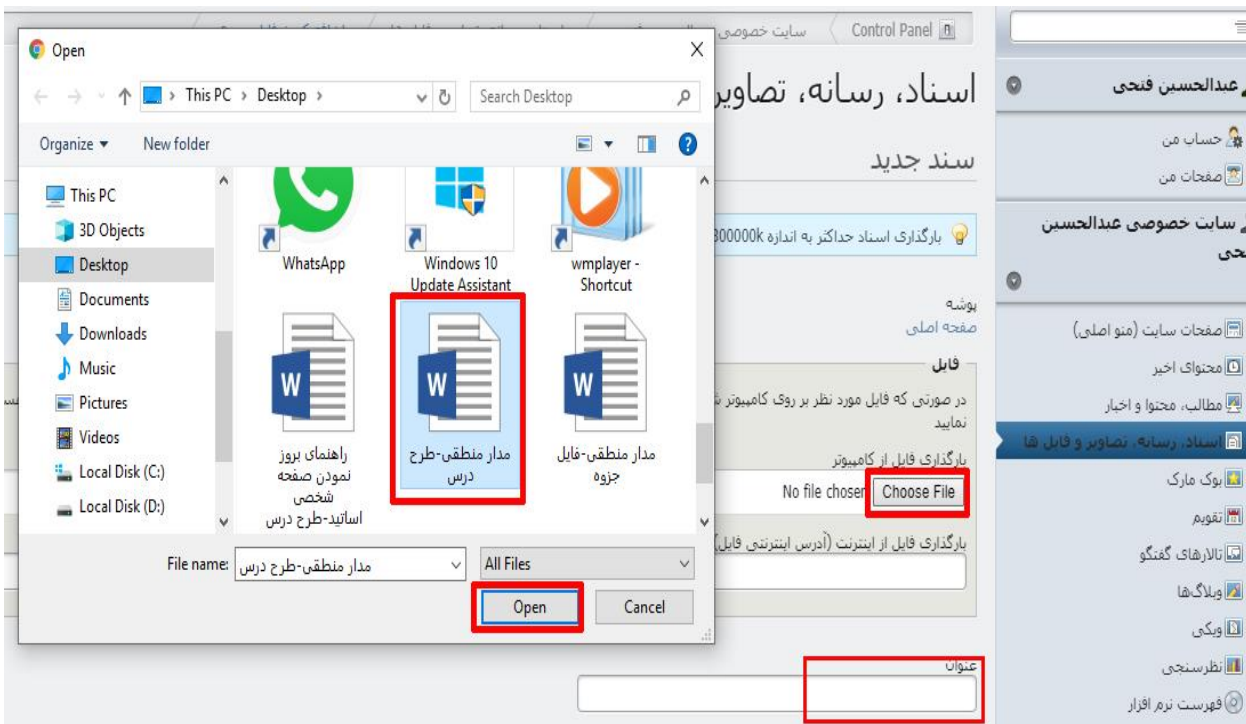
Open

This PC > Desktop >

Search Desktop

Organize ▾ New folder

This PC
3D Objects
Desktop
Documents
Downloads
Music
Pictures
Videos
Local Disk (C:)
Local Disk (D:)

WhatsApp
Windows 10 Update Assistant
wmplayer - Shortcut
راهنمای بروز نمودن صفحه شخصی اساتید-طرح درس
مدار منطقی-طرح درس
مدار منطقی-فایل جزوه

File name: مدار منطقی-طرح درس
All Files
Open
Cancel

Control Panel
سایت خصوصی

اسناد، رسانه، تصاویر

سند جدید

بارگذاری اسناد حداکثر به اندازه 300000k

پوشه
صفحه اصلی

فایل
در صورتی که فایل مورد نظر بر روی کامپیوتر ش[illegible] نمایید
بارگذاری فایل از کامپیوتر
No file chosen Choose File
بارگذاری فایل از اینترنت (آدرس اینترنتی فایل)

عنوان

عبدالحسین فتحی
حساب من
صفحات من
سایت خصوصی عبدالحسین فتحی
صفحات سایت (منو اصلی)
محتوای اخیر
مطالب، محتوا و اخبار
اسناد، رسانه، تصاویر و فایل ها
بوک مارک
تقویم
تالارهای گفتگو
وبلاگ‌ها
ویکی
نظرسنجی
فهرست نرم افزار